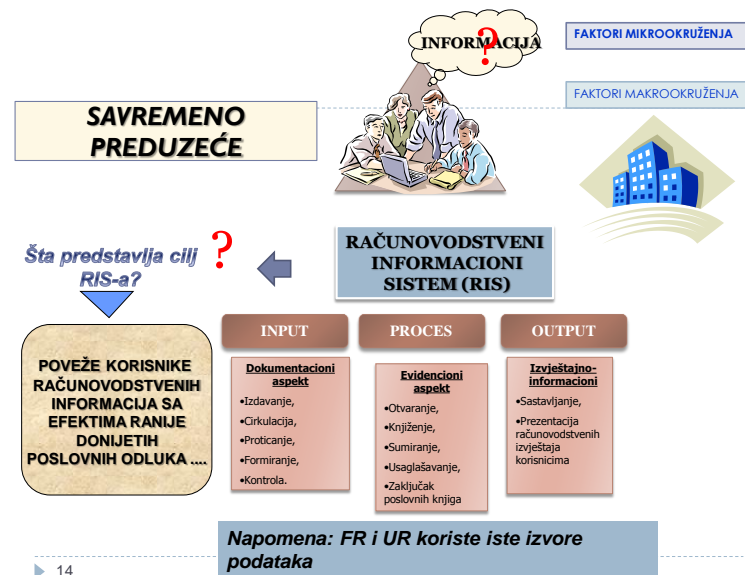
INFORMACIJA ?

FAKTORI MIKROOKRUŽENJA

FAKTORI MAKROOKRUŽENJA

SAVREMENO PREDUZEĆE

Šta predstavlja cilj RIS-a? ?

RAČUNOVODSTVENI INFORMACIONI SISTEM (RIS)

POVEŽE KORISNIKE RAČUNOVODSTVENIH INFORMACIJA SA EFEKTIMA RANIJE DONIJETIH POSLOVNIH ODLUKA ....

INPUT

Dokumentacioni aspekt

•Izdavanje,
•Cirkulacija,
•Proticanje,
•Formiranje,
•Kontrola.

PROCES

Evidencioni aspekt

•Otvaranje,
•Knjiženje,
•Sumiranje,
•Usaglašavanje,
•Zaključak poslovnih knjiga

OUTPUT

Izvještajno-informacioni

•Sastavljanje,
•Prezentacija računovodstvenih izvještaja korisnicima

Napomena: FR i UR koriste iste izvore podataka

14